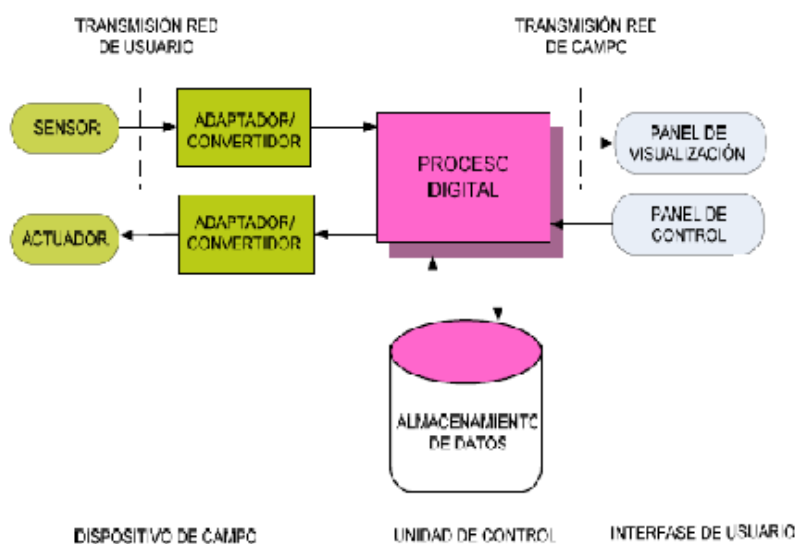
TRANSMISIÓN RED DE USUARIO

TRANSMISIÓN RED DE CAMPO

SENSOR

ADAPTADOR/ CONVERTIDOR

PROCESO DIGITAL

PANEL DE VISUALIZACIÓN

ACTUADOR

ADAPTADOR/ CONVERTIDOR

PANEL DE CONTROL

ALMACENAMIENTO DE DATOS

DISPOSITIVO DE CAMPO

UNIDAD DE CONTROL

INTERFASE DE USUARIO